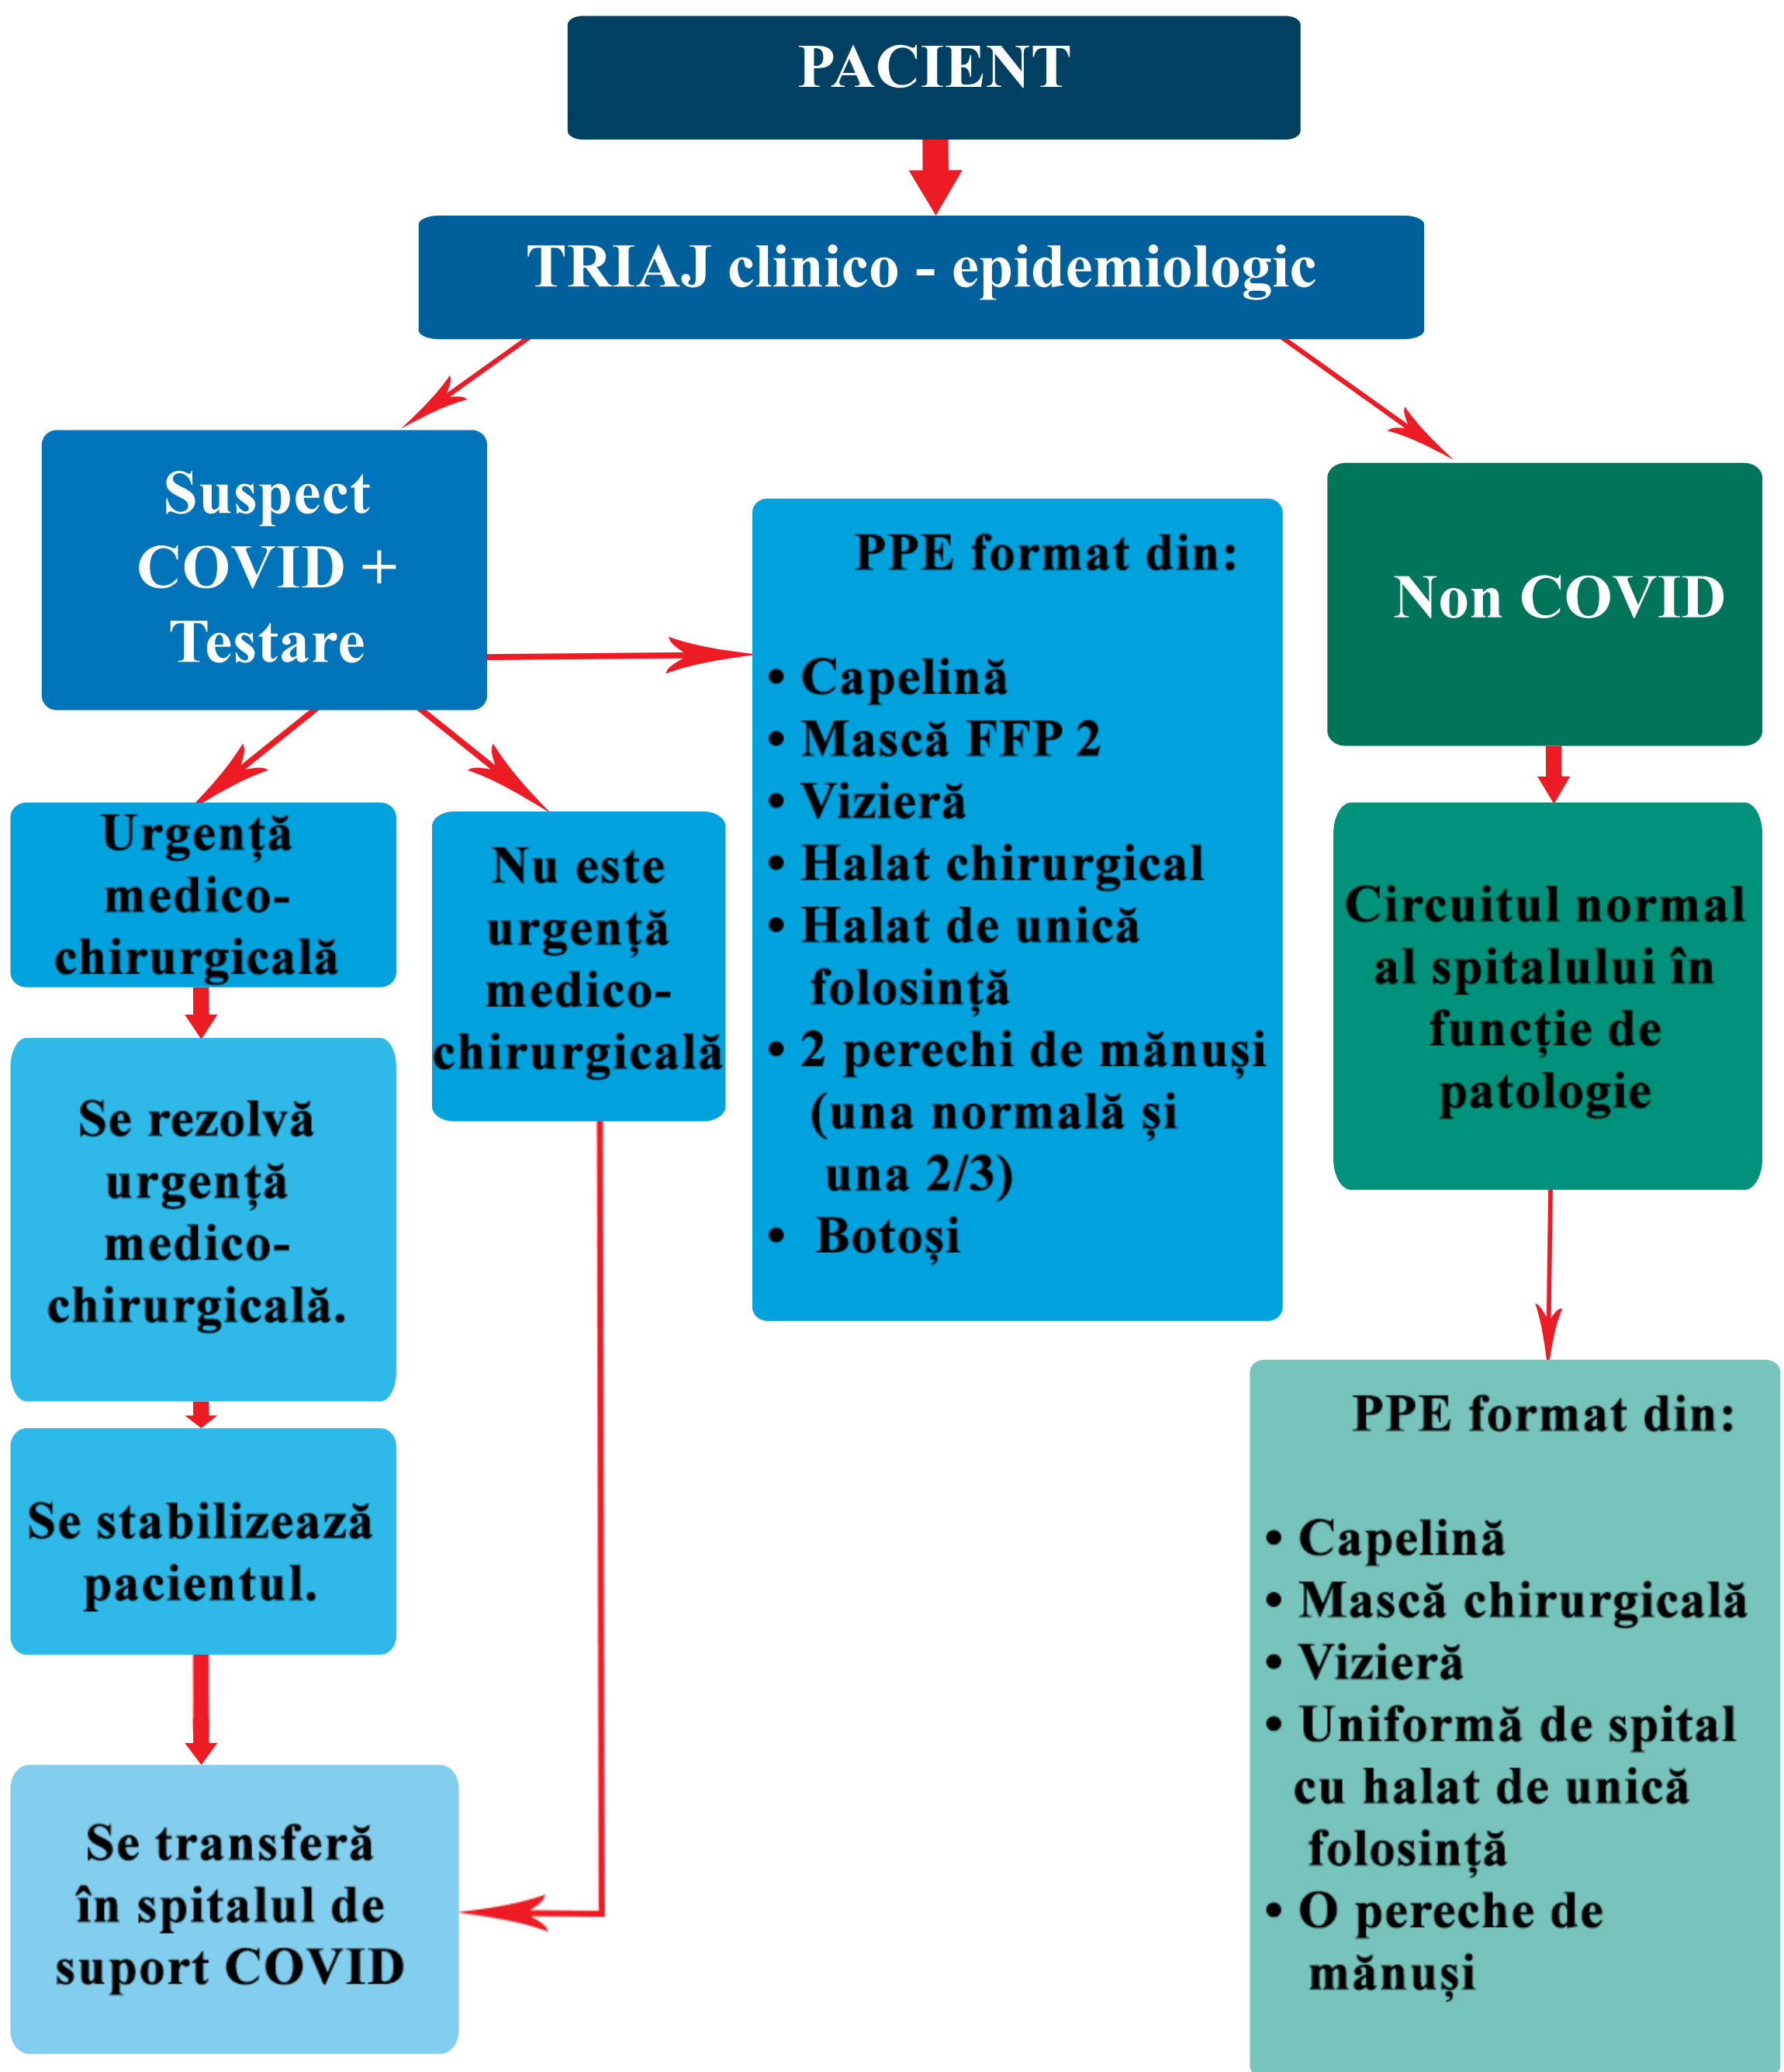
PACIENT

TRIAJ clinico - epidemiologic

Suspect COVID + Testare

Urgență medico-chirurgicală

Se rezolvă urgență medico-chirurgicală.

Se stabilizează pacientul.

Se transferă în spitalul de suport COVID

Nu este urgență medico-chirurgicală

PPE format din:

• Capelină
• Mască FFP 2
• Vizieră
• Halat chirurgical
• Halat de unică folosință
• 2 perechi de mănuși (una normală și una 2/3)
• Botoși

Non COVID

Circuitul normal al spitalului în funcție de patologie

PPE format din:

• Capelină
• Mască chirurgicală
• Vizieră
• Uniformă de spital cu halat de unică folosință
• O pereche de mănuși